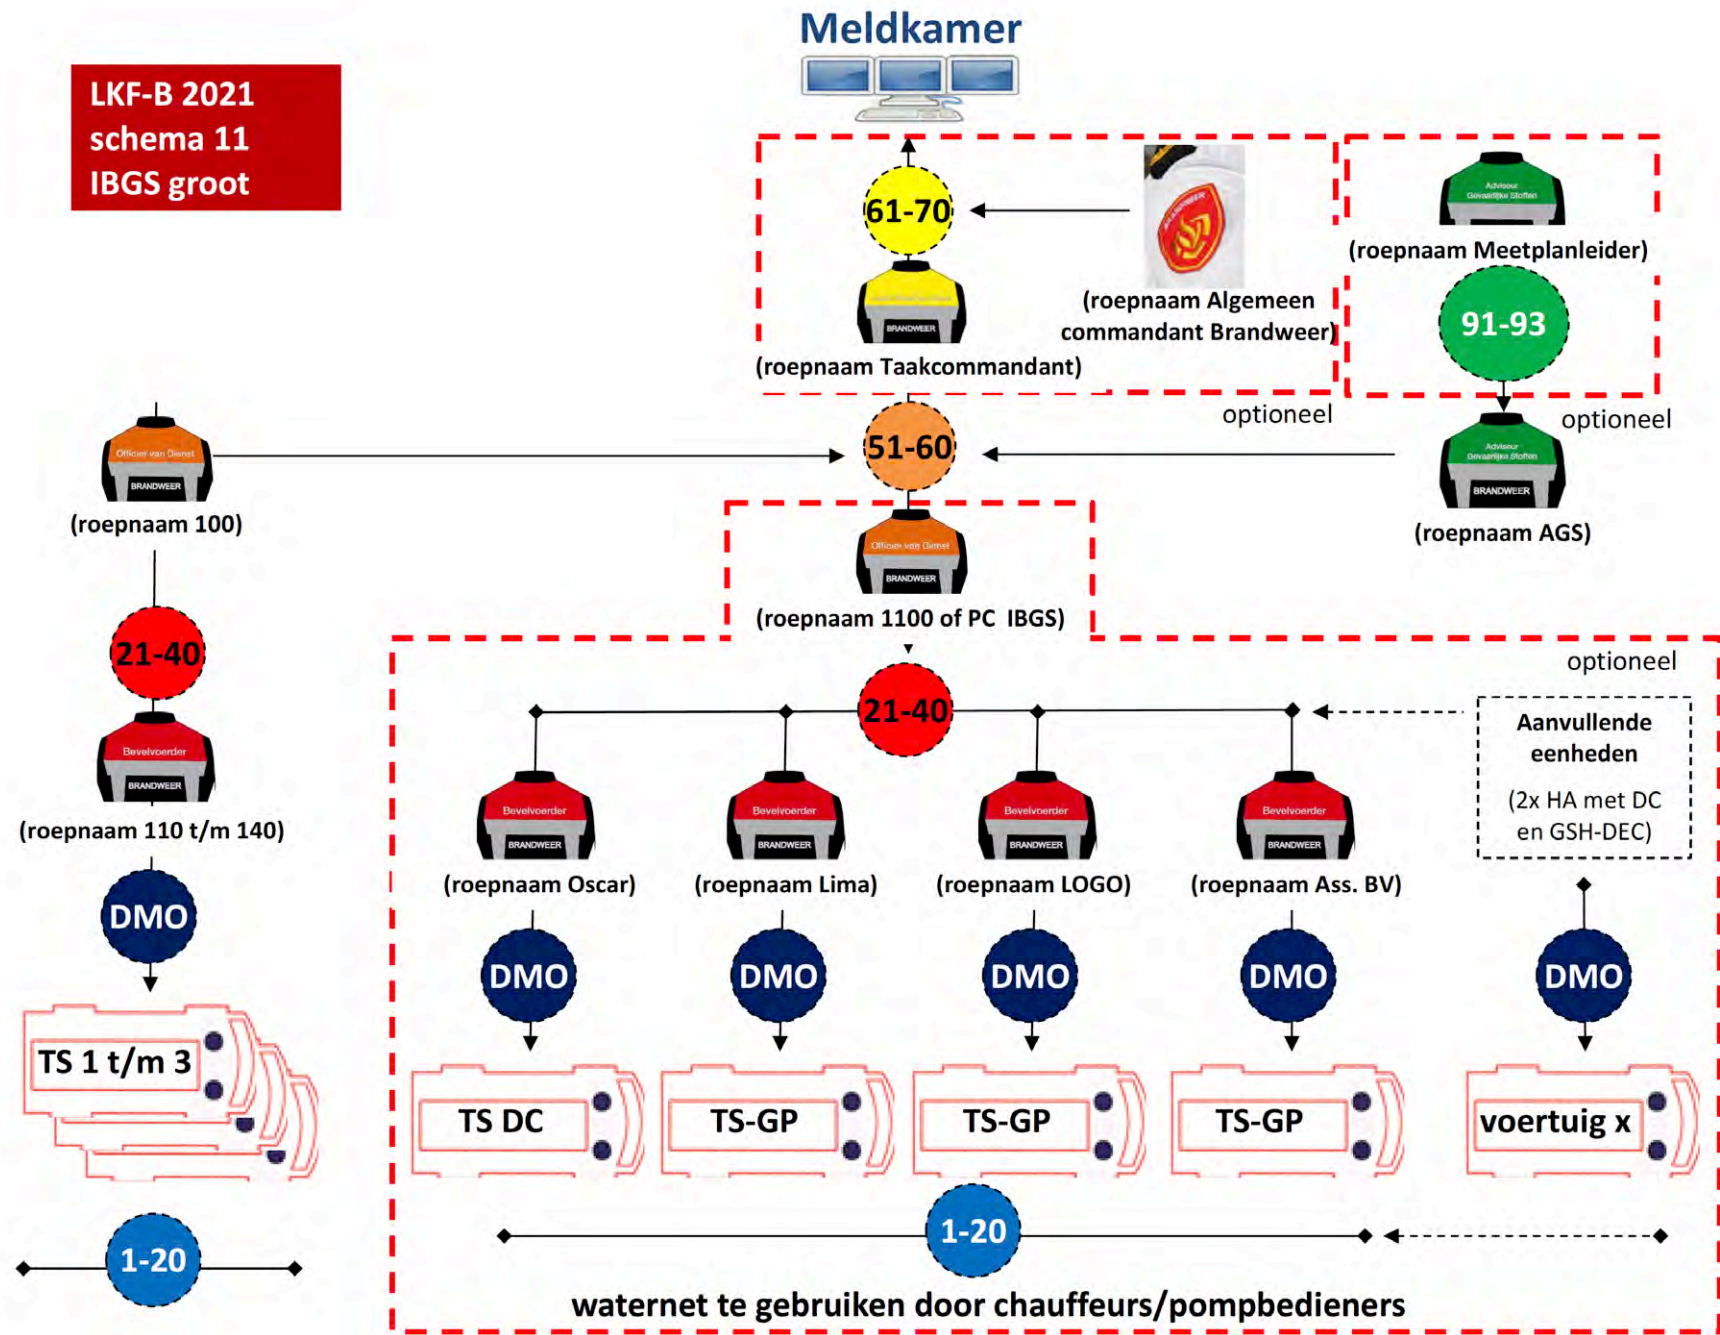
Meldkamer

LKF-B 2021
schema 11
IBGS groot

61-70

Adviseur Gevaarlijke Stoffen

(roepnaam Meetplanleider)

(roepnaam Algemeen commandant Brandweer)

91-93

BRANDWEER

(roepnaam Taakcommandant)

optioneel

optioneel

Officier van Dienst
BRANDWEER

51-60

Adviseur Gevaarlijke Stoffen
BRANDWEER

(roepnaam 100)

(roepnaam AGS)

Officier van Dienst
BRANDWEER

(roepnaam 1100 of PC IBGS)

optioneel

21-40

21-40

Aanvullende eenheden

(2x HA met DC en GSH-DEC)

Bevelvoerder
BRANDWEER

(roepnaam 110 t/m 140)

Bevelvoerder
BRANDWEER

Bevelvoerder
BRANDWEER

Bevelvoerder
BRANDWEER

Bevelvoerder
BRANDWEER

(roepnaam Oscar)

(roepnaam Lima)

(roepnaam LOGO)

(roepnaam Ass. BV)

DMO

DMO

DMO

DMO

DMO

DMO

TS 1 t/m 3

TS DC

TS-GP

TS-GP

TS-GP

voertuig x

1-20

1-20

waternet te gebruiken door chauffeurs/pompbedieners